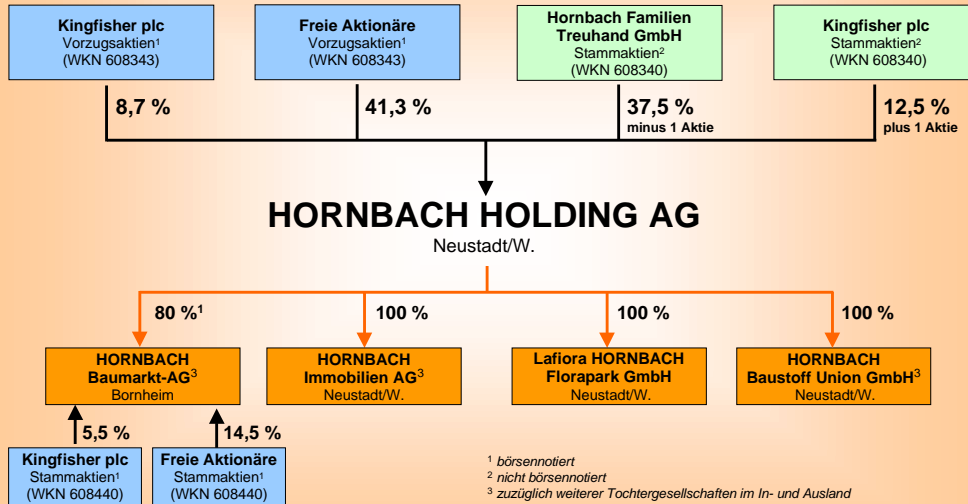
Kingfisher plc
Vorzugsaktien$^1$
(WKN 608343)

Freie Aktionäre
Vorzugsaktien$^1$
(WKN 608343)

Hornbach Familien Treuhand GmbH
Stammaktien$^2$
(WKN 608340)

Kingfisher plc
Stammaktien$^2$
(WKN 608340)

8,7 %

41,3 %

37,5 %
minus 1 Aktie

12,5 %
plus 1 Aktie

HORNBACH HOLDING AG
Neustadt/W.

80 %$^1$

100 %

100 %

100 %

HORNBACH
Baumarkt-AG$^3$
Bornheim

HORNBACH
Immobilien AG$^3$
Neustadt/W.

Lafiora HORNBACH
Florapark GmbH
Neustadt/W.

HORNBACH
Baustoff Union GmbH$^3$
Neustadt/W.

5,5 %

14,5 %

Kingfisher plc
Stammaktien$^1$
(WKN 608440)

Freie Aktionäre
Stammaktien$^1$
(WKN 608440)

$^1$ börsennotiert
$^2$ nicht börsennotiert
$^3$ zuzüglich weiterer Tochtergesellschaften im In- und Ausland